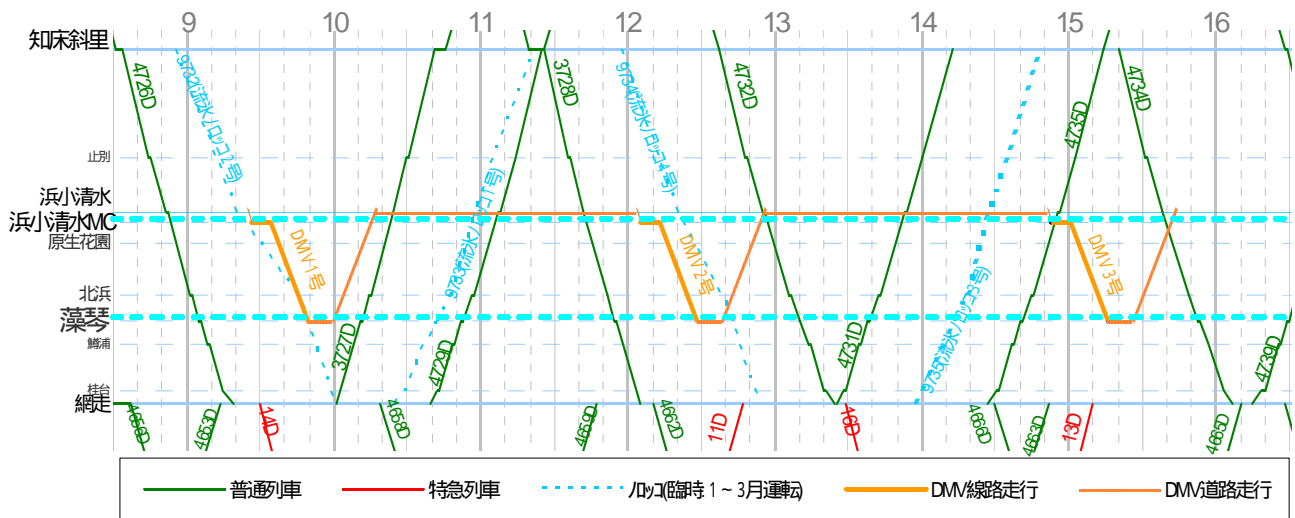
9
10
11
12
13
14
15
16

知床斜里
止別
浜小清水
浜小清水MC
原生花園
北浜
藻琴
鱒浦
桂台
網走

4726D
9732流氷ノロッコ2号
DMV1号
3727D
4668D
4663D
14D
9733流氷ノロッコ1号
4729D
4658D
3728D
9734流氷ノロッコ4号
DMV2号
4659D
4662D
11D
4732D
4731D
16D
9735流氷ノロッコ3号
4666D
4735D
DMV3号
4663D
13D
4734D
4739D
4665D

普通列車
特急列車
ノロッコ(臨時 1 ~ 3月運転)
DMV線路走行
DMV道路走行